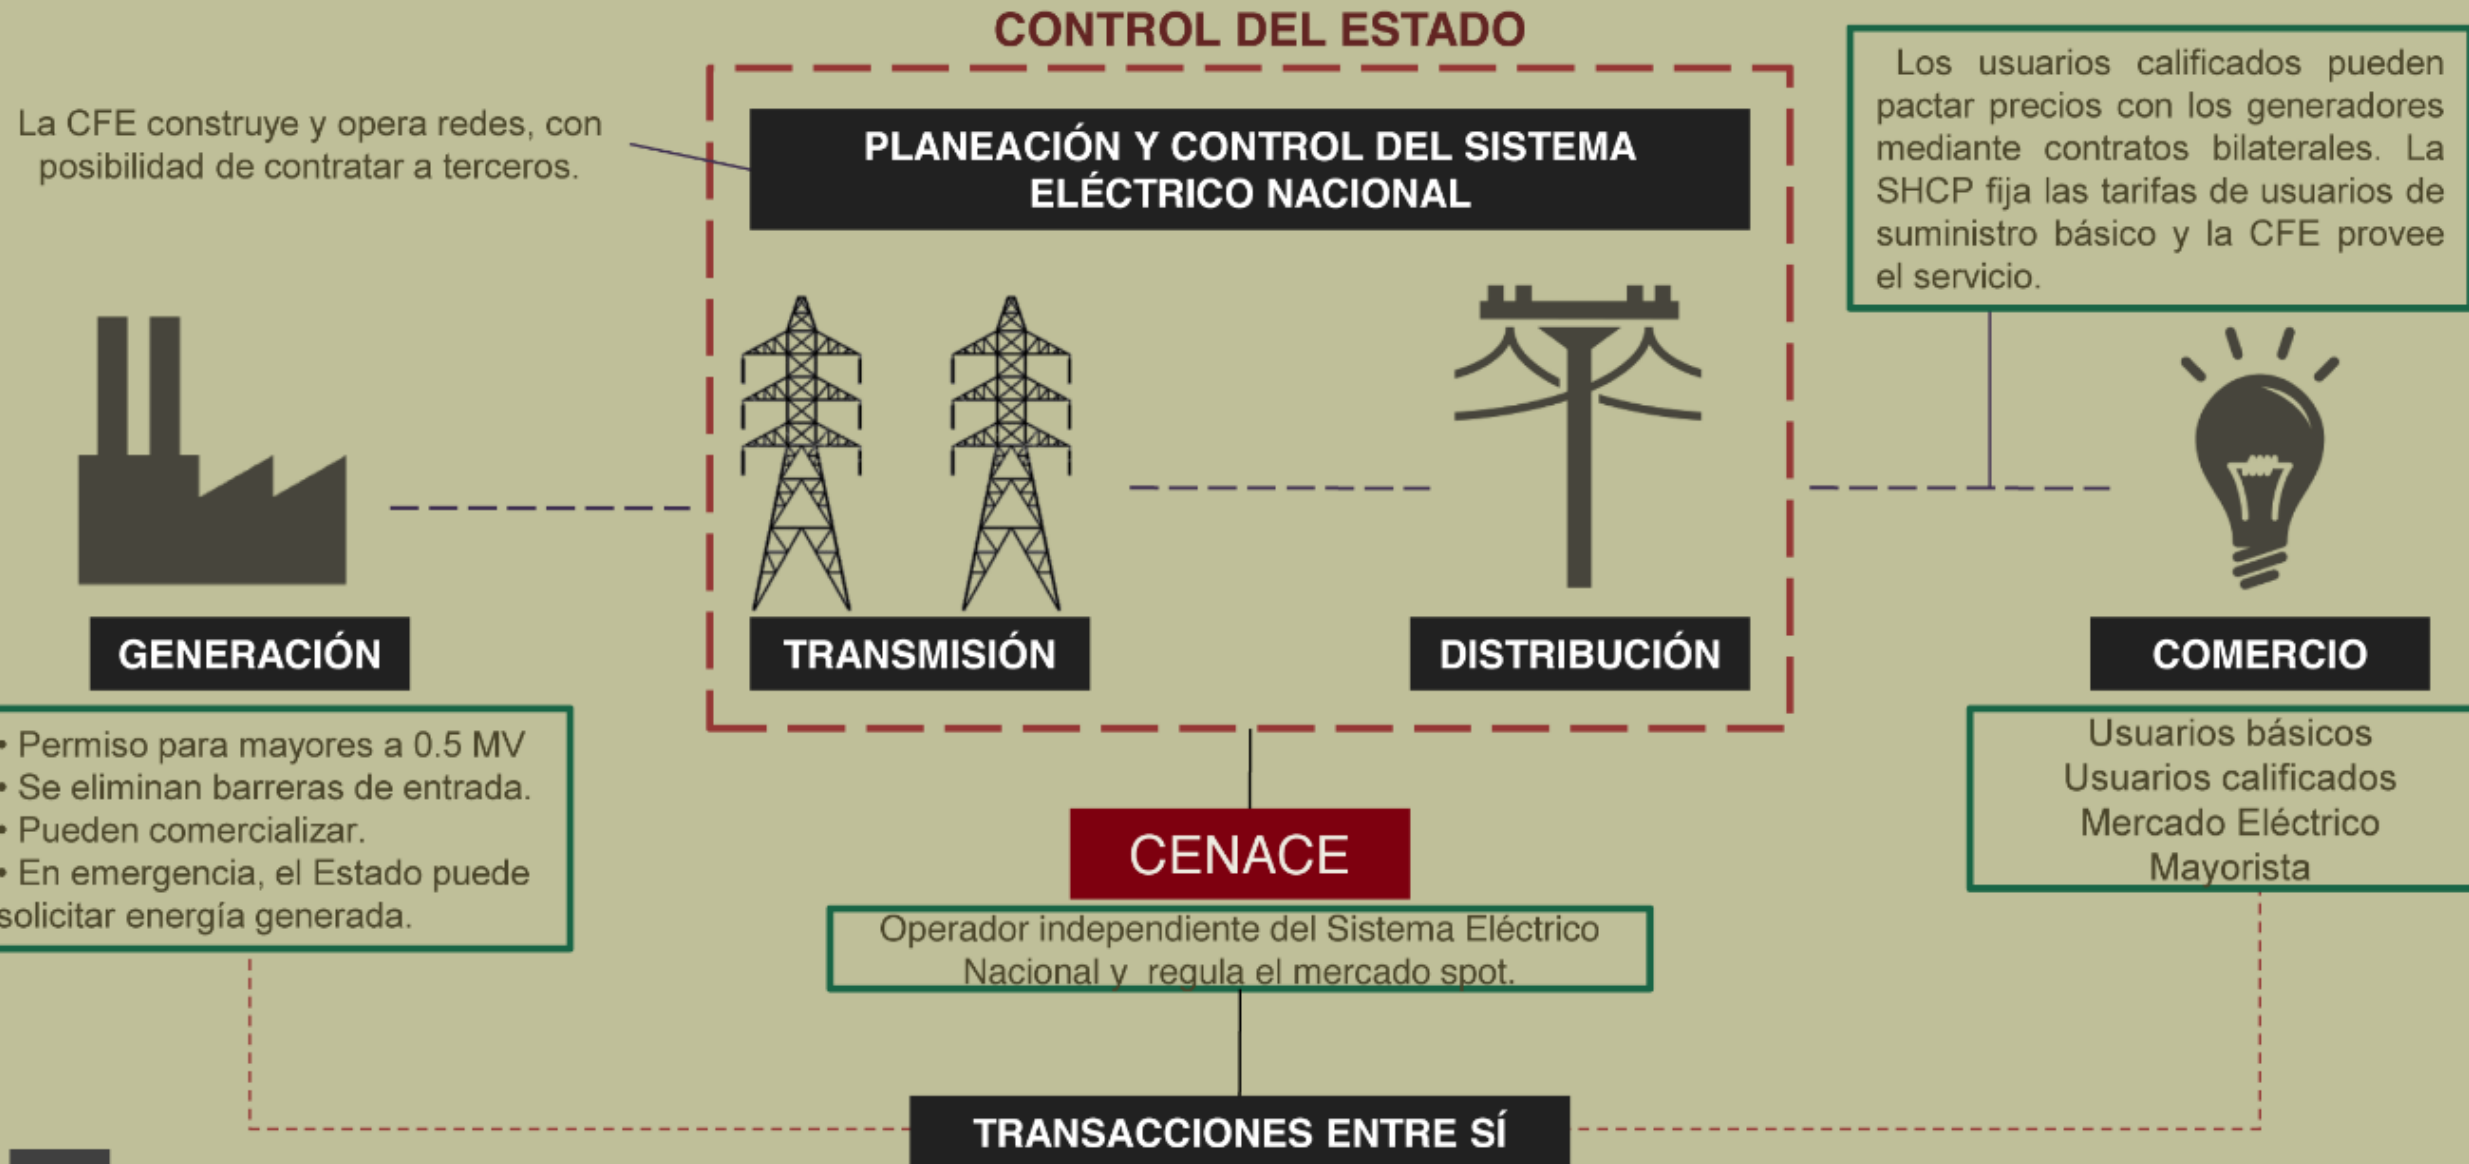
CONTROL DEL ESTADO

La CFE construye y opera redes, con posibilidad de contratar a terceros.

PLANEACIÓN Y CONTROL DEL SISTEMA ELÉCTRICO NACIONAL

Los usuarios calificados pueden pactar precios con los generadores mediante contratos bilaterales. La SHCP fija las tarifas de usuarios de suministro básico y la CFE provee el servicio.

GENERACIÓN

TRANSMISIÓN

DISTRIBUCIÓN

COMERCIO

• Permiso para mayores a 0.5 MV
• Se eliminan barreras de entrada.
• Pueden comercializar.
• En emergencia, el Estado puede solicitar energía generada.

Usuarios básicos
Usuarios calificados
Mercado Eléctrico Mayorista

CENACE

Operador independiente del Sistema Eléctrico Nacional y regula el mercado spot.

TRANSACCIONES ENTRE SÍ